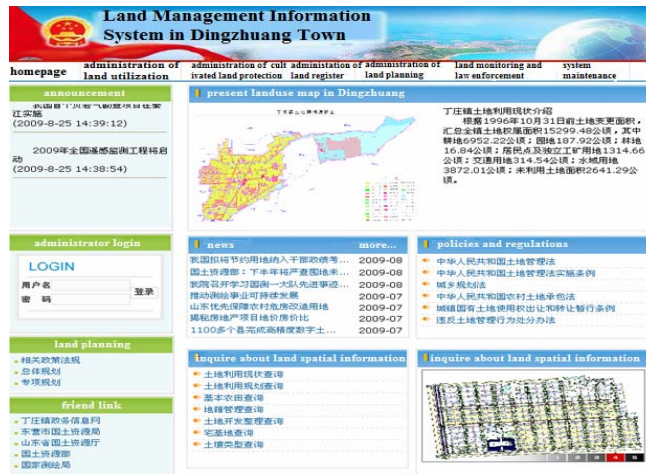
Land Management Information System in Dingzhuang Town

homepage | administration of land utilization | administration of cultivated land protection | administration of land register | administration of land planning | land monitoring and law enforcement | system maintenance

announcement

我国首个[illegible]在荣江实施
(2009-8-25 14:39:12)

2009年全国遥感监测工程将启动
(2009-8-25 14:38:54)

administrator login

LOGIN
用户名
密 码
登录

land planning

相关政策法规
总体规划
专项规划

friend link

丁庄镇政务信息网
东营市国土资源局
山东省国土资源厅
国土资源部
国家测绘局

present landuse map in Dingzhuang

丁庄镇土地利用现状介绍
根据1996年10月31日前土地变更面积，汇总全镇土地权属面积15299.48公顷，其中耕地6952.22公顷；园地187.92公顷；林地16.84公顷；居民点及独立工矿用地1314.66公顷；交通用地314.54公顷；水域用地3872.01公顷；未利用土地面积2641.29公顷。

news more...

| | |
|---|---|
| 我国拟将节约用地纳入干部政绩考... | 2009-08 |
| 国土资源部：下半年将严查围地未... | 2009-08 |
| 我院召开学习国测一大队先进事迹... | 2009-08 |
| 推动测绘事业可持续发展 | 2009-07 |
| 山东优先保障农村危房改造用地 | 2009-07 |
| 揭秘房地产项目地价房价比 | 2009-07 |
| 1100多个县完成高精度数字土... | 2009-07 |

policies and regulations

中华人民共和国土地管理法
中华人民共和国土地管理法实施条例
城乡规划法
中华人民共和国农村土地承包法
城镇国有土地使用权出让和转让暂行条例
违反土地管理行为处分办法

inquire about land spatial information

土地利用现状查询
土地利用规划查询
基本农田查询
地籍管理查询
土地开发整理查询
宅基地查询
土壤类型查询

inquire about land spatial information